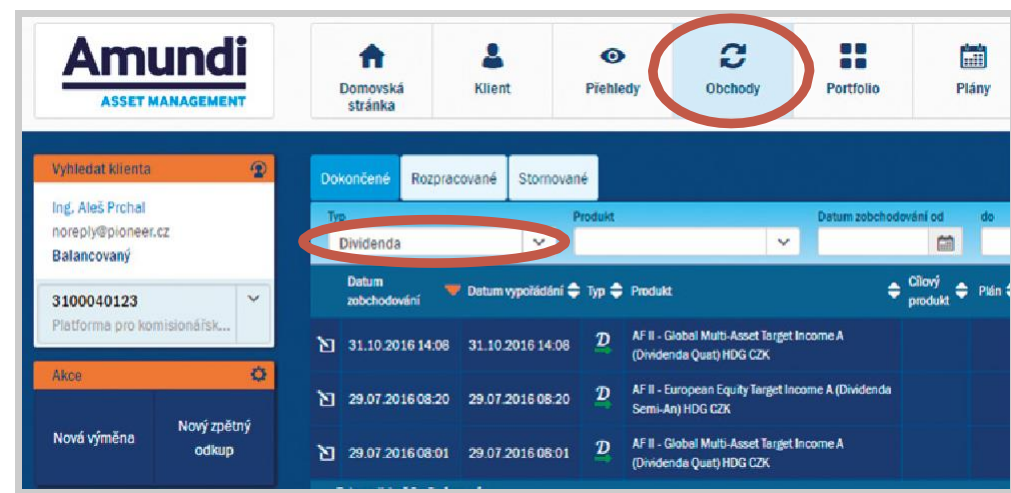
Amundi
ASSET MANAGEMENT

Domovská stránka
Klient
Přehledy
Obchody
Portfolio
Plány

Vyhledat klienta
Ing. Aleš Prchal
noreply@pioneer.cz
Balancovaný
3100040123
Platforma pro komisionářsk...

Akce
Nová výměna
Nový zpětný odkup

Dokončené
Rozpracované
Stornované

Typ
Dividenda
Produkt
Datum zobchodování od
do

| Datum zobchodování | Datum vypořádání | Typ | Produkt | Cílový produkt | Plán |
|---|---|---|---|---|---|
| 31.10.2016 14:08 | 31.10.2016 14:08 | D | AF II - Global Multi-Asset Target Income A (Dividenda Quat) HDG CZK | | |
| 29.07.2016 08:20 | 29.07.2016 08:20 | D | AF II - European Equity Target Income A (Dividenda Semi-An) HDG CZK | | |
| 29.07.2016 08:01 | 29.07.2016 08:01 | D | AF II - Global Multi-Asset Target Income A (Dividenda Quat) HDG CZK | | |